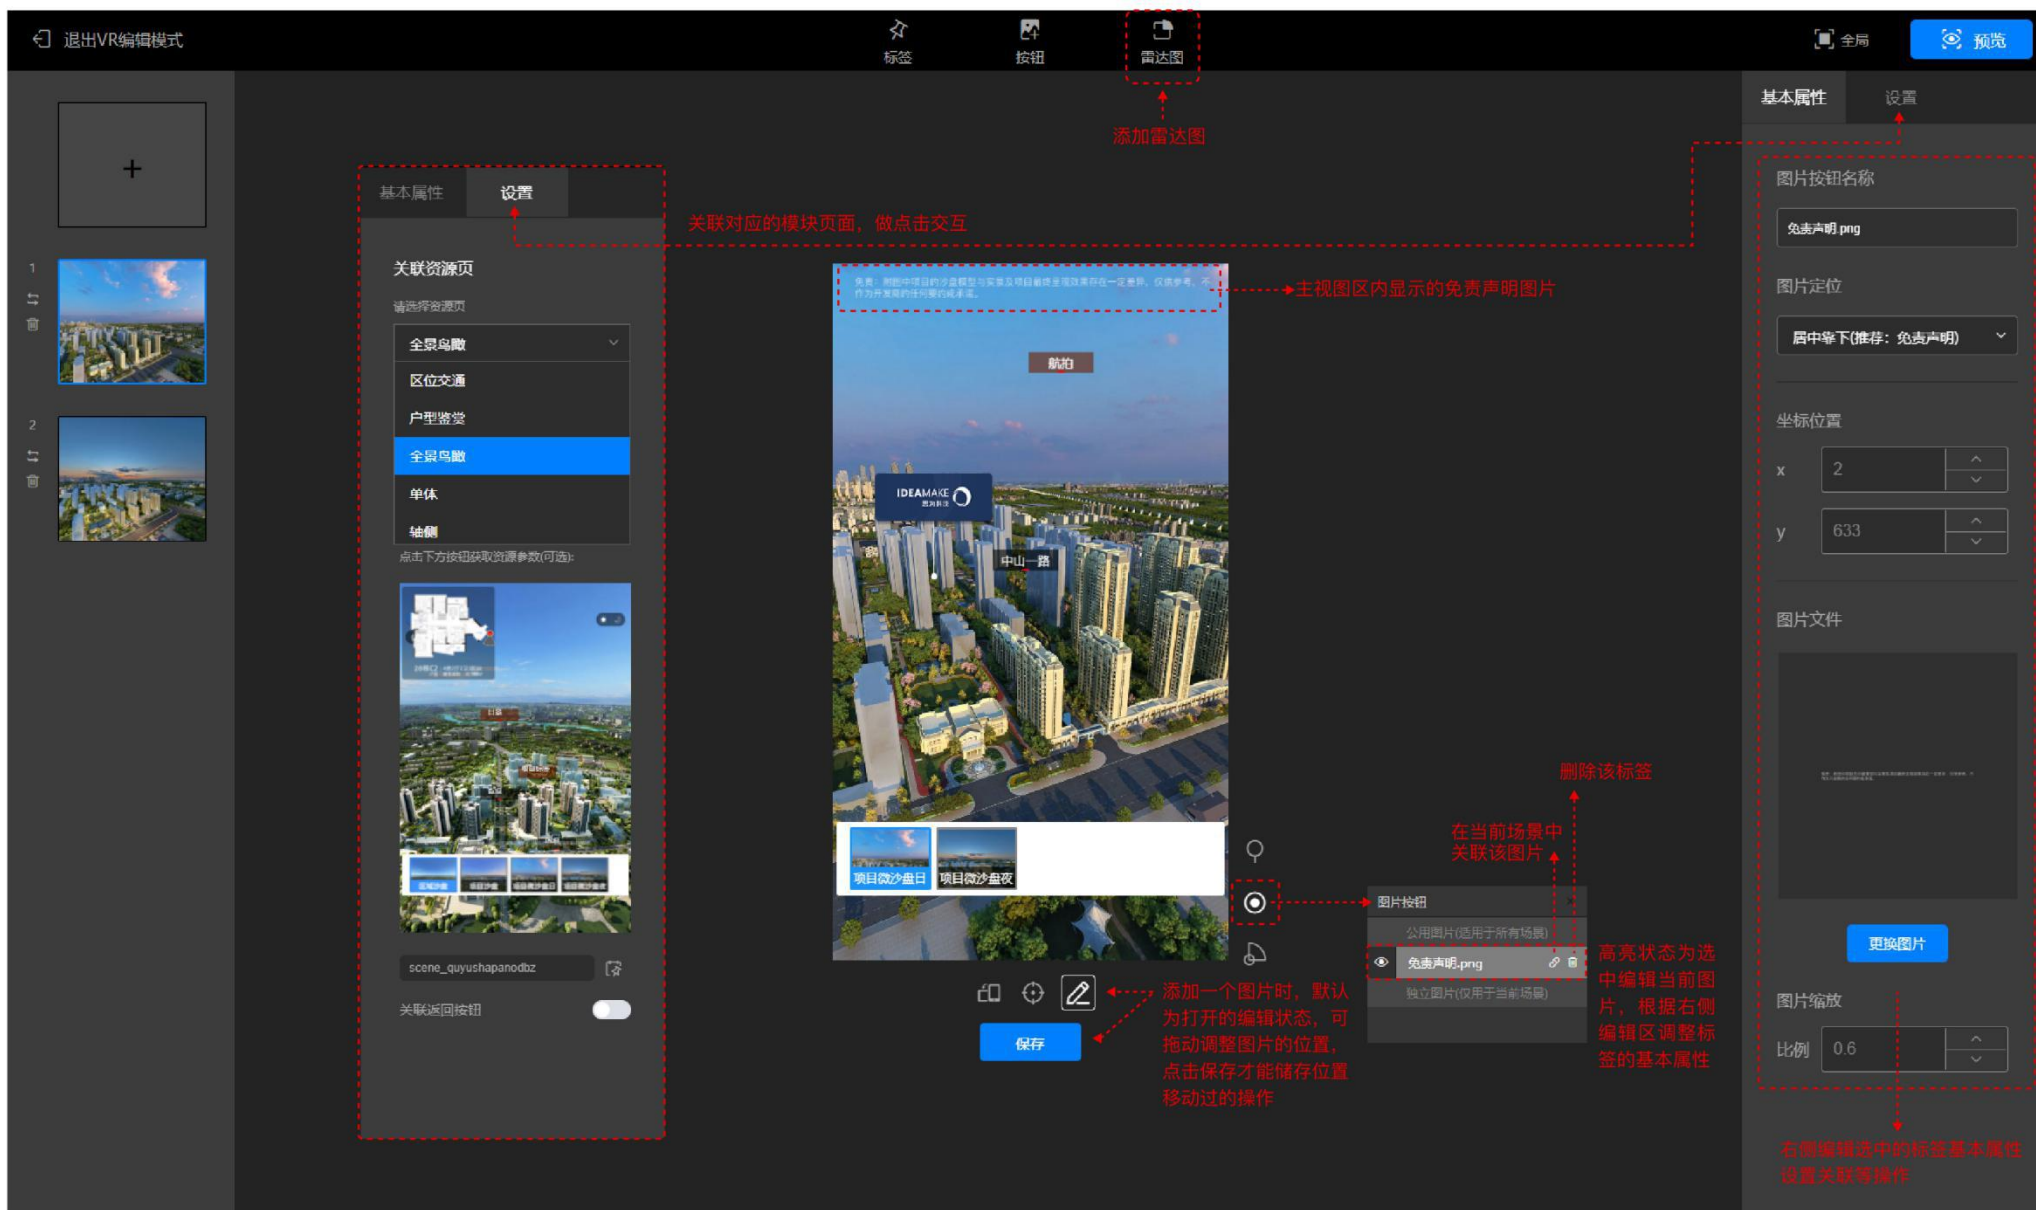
退出VR编辑模式

标签

按钮

雷达图

全局

预览

添加雷达图

基本属性

设置

+

1

2

基本属性

设置

关联对应的模块页面，做点击交互

关联资源页

请选择资源页

全景鸟瞰

区位交通

户型鉴赏

全景鸟瞰

单体

轴侧

点击下方按钮获取资源参数(可选):

scene_quyushapanodbz

关联返回按钮

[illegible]

主视图区内显示的免责声明图片

航拍

IDEAMAKE

中山一路

项目微沙盘日

项目微沙盘夜

保存

删除该标签

在当前场景中关联该图片

图片按钮

公用图片(适用于所有场景)

免责声明.png

独立图片(仅用于当前场景)

添加一个图片时，默认为打开的编辑状态，可拖动调整图片的位置，点击保存才能储存位置移动过的操作

高亮状态为选中编辑当前图片，根据右侧编辑区调整标签的基本属性

图片按钮名称

免责声明.png

图片定位

居中靠下(推荐：免责声明)

坐标位置

x 2

y 633

图片文件

更换图片

图片缩放

比例 0.6

右侧编辑选中的标签基本属性设置关联等操作